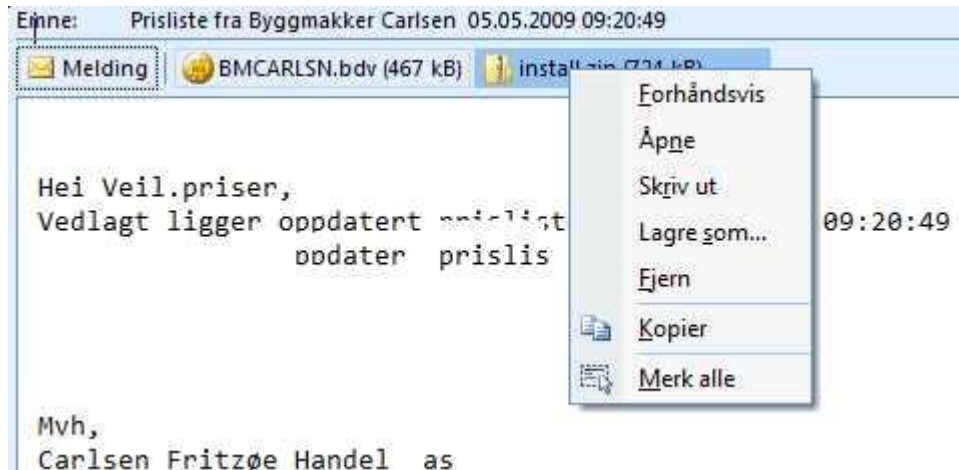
Emne: Prisliste fra Byggmakker Carlsen 05.05.2009 09:20:49

Melding BMCARLSN.bdv (467 kB) install.zip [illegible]

Forhåndsvis
Åpne
Skriv ut
Lagre som...
Fjern
Kopier
Merk alle

Hei Veil.priser,
Vedlagt ligger oppdatert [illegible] 09:20:49
oppdater prislis

Mvh,
Carlsen Fritzøe Handel as